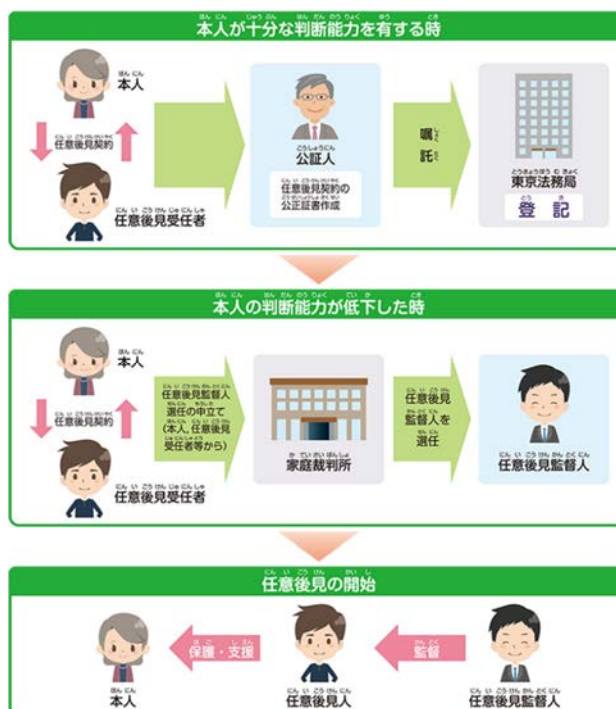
本人が十分な判断能力を有する時

本人

任意後見契約

任意後見受任者

公証人

任意後見契約の公正証書作成

嘱託

東京法務局

登記

本人の判断能力が低下した時

本人

任意後見契約

任意後見受任者

任意後見監督人選任の申立て（本人、任意後見受任者等から）

家庭裁判所

任意後見監督人を選任

任意後見監督人

任意後見の開始

本人

保護・支援

任意後見人

監督

任意後見監督人